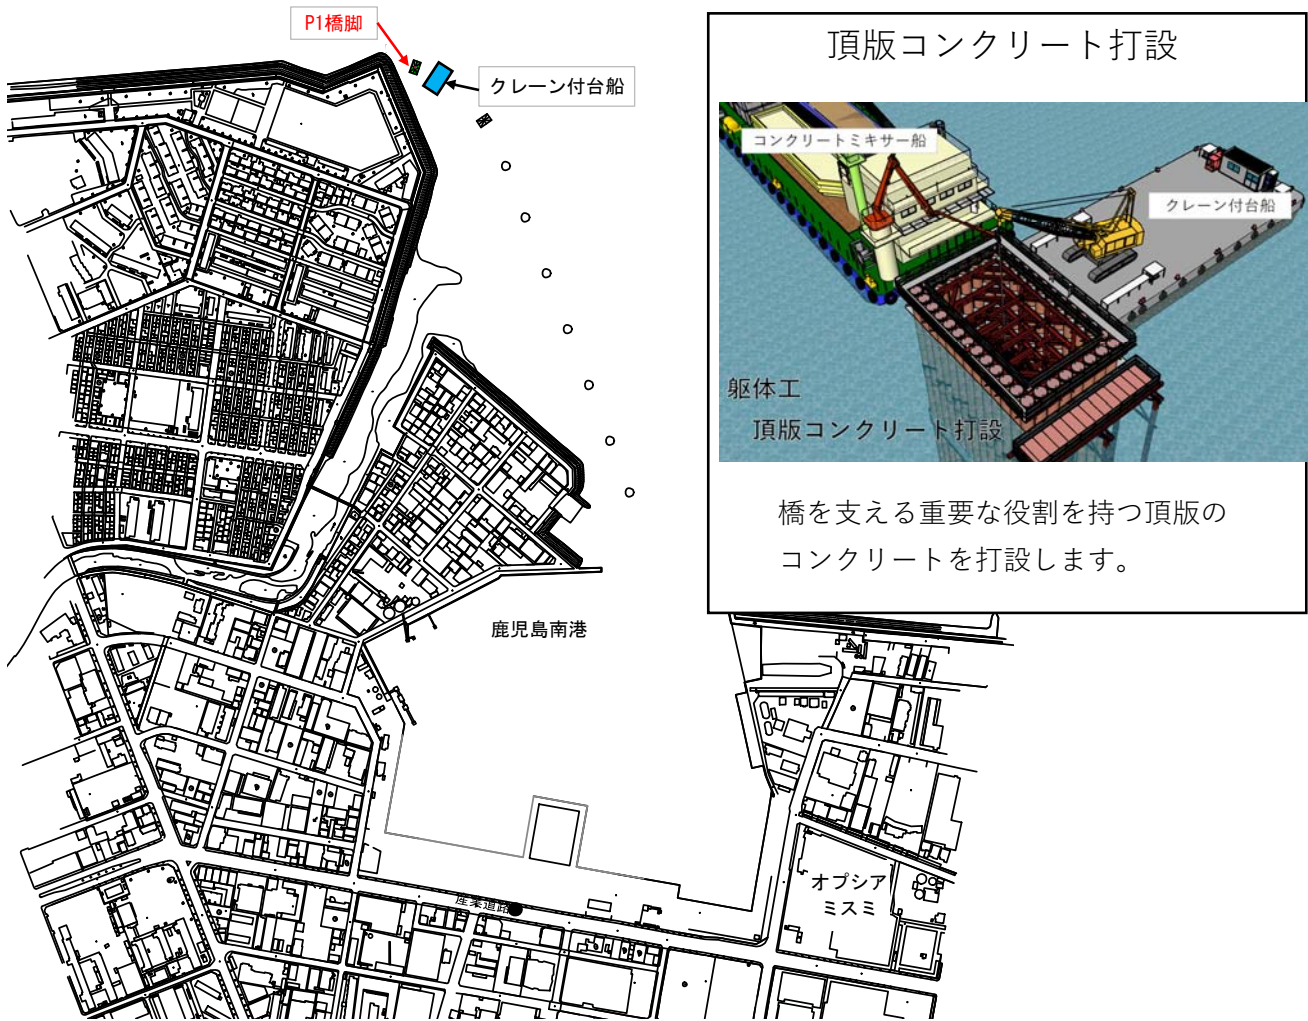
P1橋脚

クレーン付台船

頂版コンクリート打設

コンクリートミキサー船

クレーン付台船

躯体工

頂版コンクリート打設

橋を支える重要な役割を持つ頂版のコンクリートを打設します。

鹿児島南港

産業道路

オプシア
ミスミ